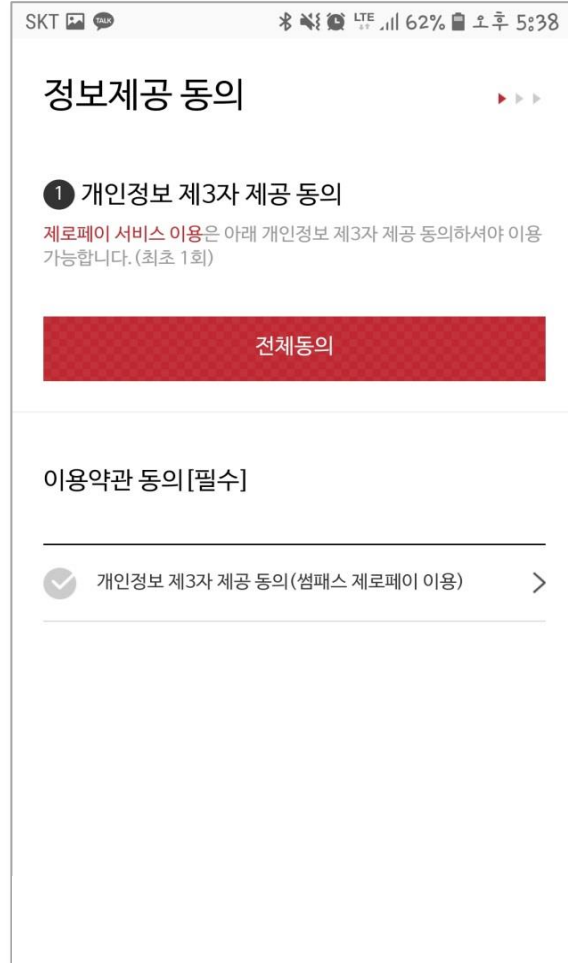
SKT TALK LTE 62% 오후 5:38

정보제공 동의

1 개인정보 제3자 제공 동의

제로페이 서비스 이용은 아래 개인정보 제3자 제공 동의하셔야 이용 가능합니다. (최초 1회)

전체동의

이용약관 동의 [필수]

개인정보 제3자 제공 동의(썸패스 제로페이 이용) >